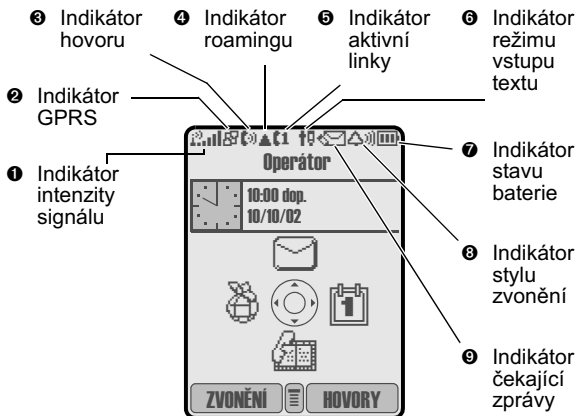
❸ Indikátor hovoru

❹ Indikátor roamingu

❺ Indikátor aktivní linky

❻ Indikátor režimu vstupu textu

❷ Indikátor GPRS

❶ Indikátor intenzity signálu

Operátor

10:00 dop.
10/10/02

ZVONĚNÍ

HOVORY

❼ Indikátor stavu baterie

❽ Indikátor stylu zvonění

❾ Indikátor čekající zprávy